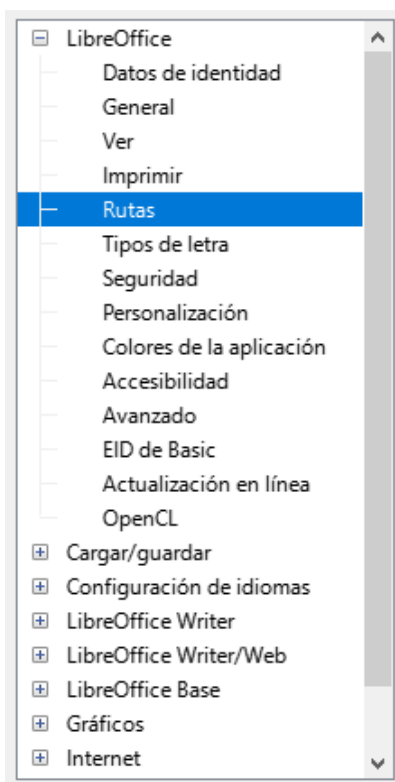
⊟ LibreOffice
Datos de identidad
General
Ver
Imprimir
Rutas
Tipos de letra
Seguridad
Personalización
Colores de la aplicación
Accesibilidad
Avanzado
EID de Basic
Actualización en línea
OpenCL
⊞ Cargar/guardar
⊞ Configuración de idiomas
⊞ LibreOffice Writer
⊞ LibreOffice Writer/Web
⊞ LibreOffice Base
⊞ Gráficos
⊞ Internet